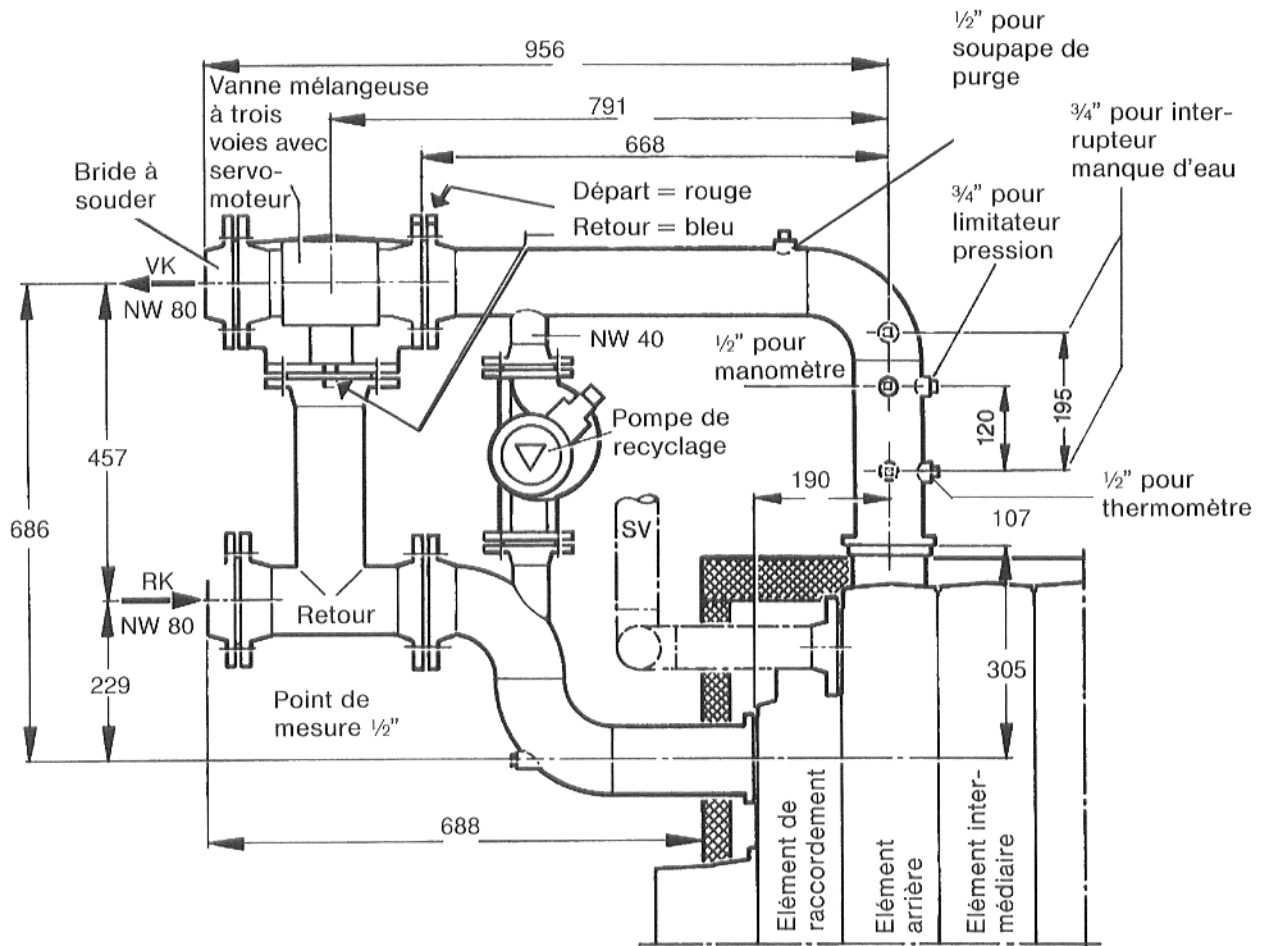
½" pour soupape de purge

956

Vanne mélangeuse à trois voies avec servomoteur

791

¾" pour interrupteur manque d'eau

668

Bride à souder

Départ = rouge

¾" pour limitateur pression

Retour = bleu

VK
NW 80

NW 40

½" pour manomètre

Pompe de recyclage

120

195

457

190

½" pour thermomètre

107

686

SV

RK
NW 80

Retour

305

229

Point de mesure ½"

688

Elément de raccordement

Elément arrière

Elément intermédiaire